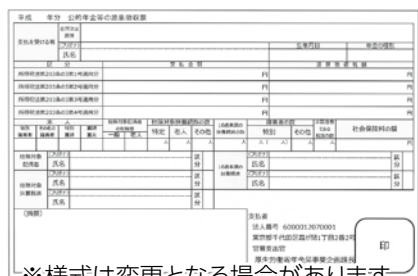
平成　年分　公的年金等の源泉徴収票

支払を受ける者　住所又は居所　フリガナ　氏名

生年月日　　年金の種類

区分　支払金額　源泉徴収税額

所得税法第203条の3第1号適用分　円　円
所得税法第203条の3第2号適用分　円　円
所得税法第203条の3第3号適用分　円　円
所得税法第203条の3第4号適用分　円　円

源泉控除対象配偶者　老人控除対象配偶者　扶養親族の数　特定　老人　その他　16歳未満の扶養親族の数　障害者の数　特別　その他　社会保険料の額

控除対象配偶者　フリガナ　氏名　区分
控除対象扶養親族　フリガナ　氏名　区分
16歳未満の扶養親族　フリガナ　氏名　区分

(摘要)

支払者
法人番号　6000012070001
東京都千代田区霞が関1丁目2番2号
官署支出官
厚生労働省年金局事業企画課長

印

※様式は変更となる場合があります